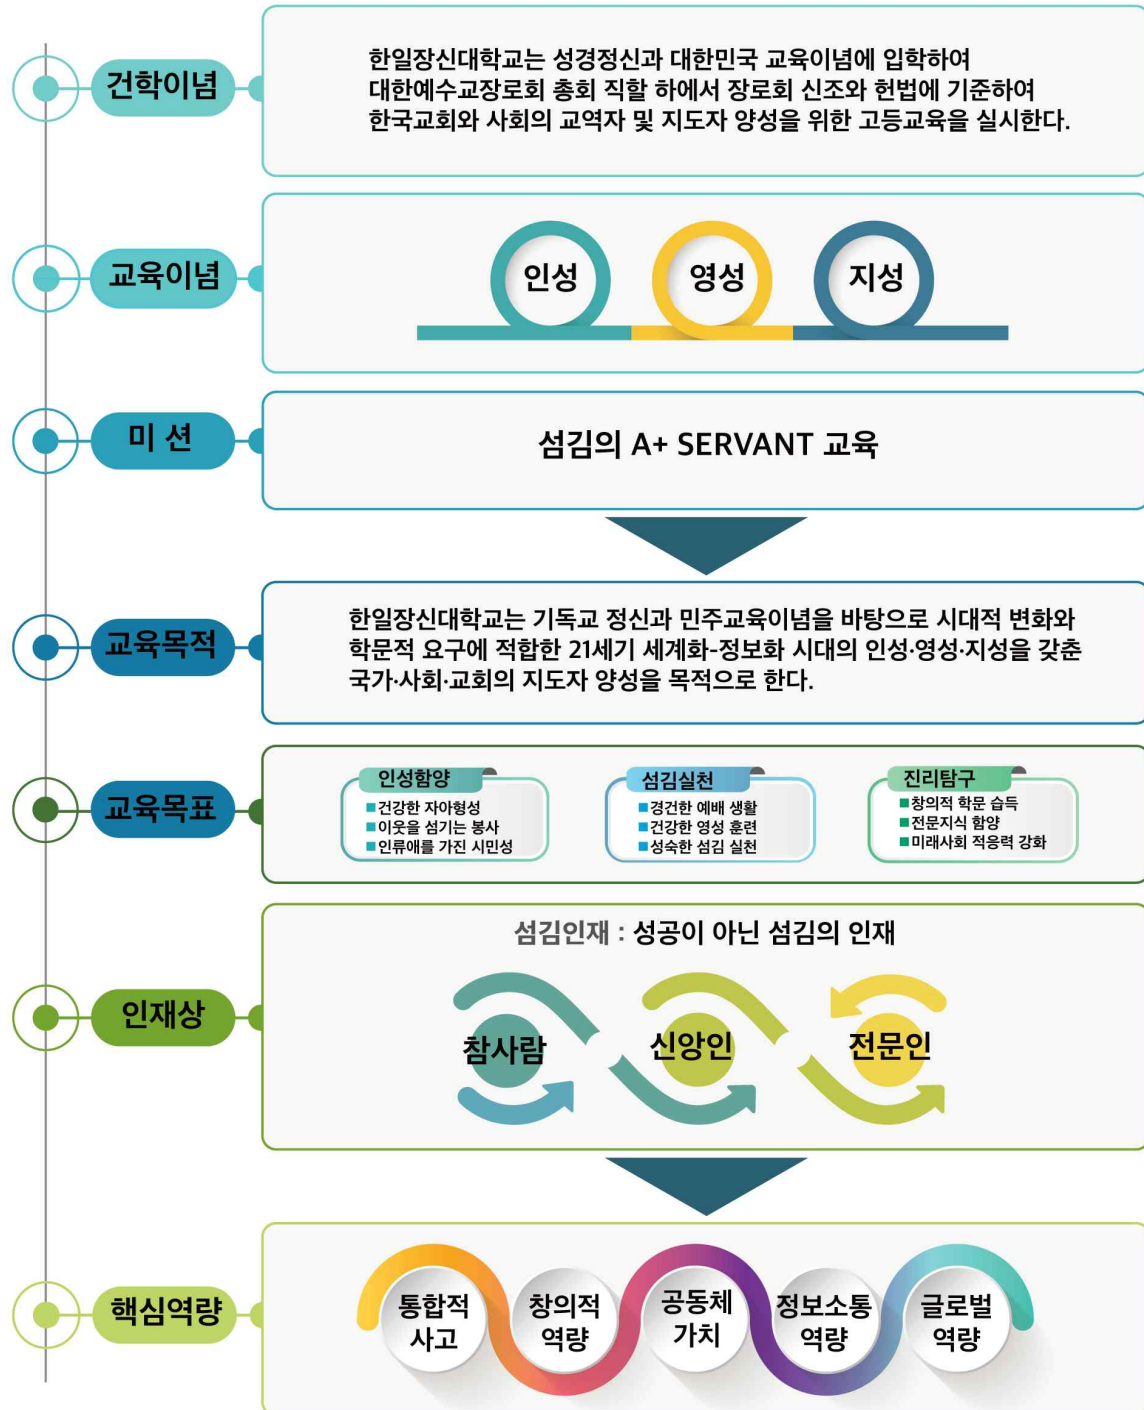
건학이념

한일장신대학교는 성경정신과 대한민국 교육이념에 입학하여 대한예수교장로회 총회 직할 하에서 장로회 신조와 헌법에 기준하여 한국교회와 사회의 교역자 및 지도자 양성을 위한 고등교육을 실시한다.

교육이념

인성 영성 지성

미 션

섬김의 A+ SERVANT 교육

교육목적

한일장신대학교는 기독교 정신과 민주교육이념을 바탕으로 시대적 변화와 학문적 요구에 적합한 21세기 세계화-정보화 시대의 인성·영성·지성을 갖춘 국가·사회·교회의 지도자 양성을 목적으로 한다.

교육목표

인성함양
■건강한 자아형성
■이웃을 섬기는 봉사
■인류애를 가진 시민성

섬김실천
■경건한 예배 생활
■건강한 영성 훈련
■성숙한 섬김 실천

진리탐구
■창의적 학문 습득
■전문지식 함양
■미래사회 적응력 강화

인재상

섬김인재 : 성공이 아닌 섬김의 인재

참사람 신앙인 전문인

핵심역량

통합적 사고 창의적 역량 공동체 가치 정보소통 역량 글로벌 역량